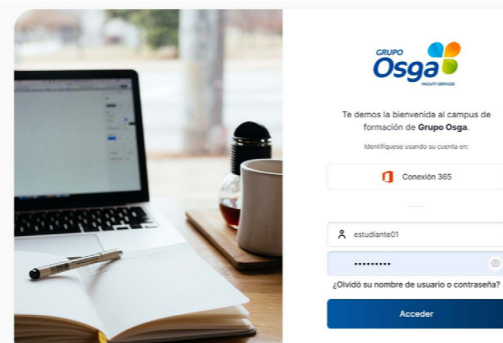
GRUPO
Osga
FACILITY SERVICES

Te demos la bienvenida al campus de formación de **Grupo Osga**.

Identifíquese usando su cuenta en:

Conexión 365

estudiante01

•••••••••

¿Olvidó su nombre de usuario o contraseña?

Acceder